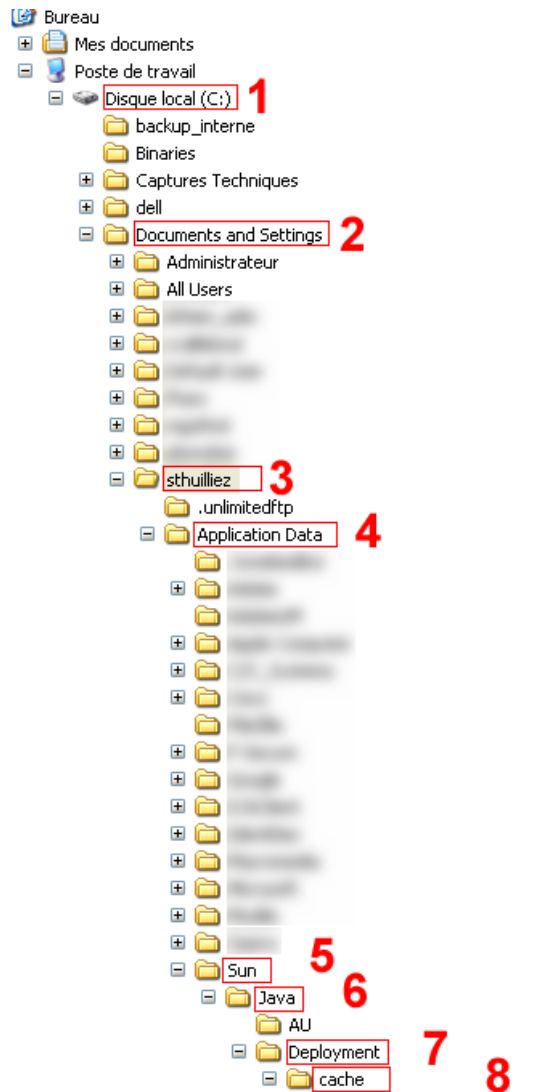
Bureau
Mes documents
Poste de travail
Disque local (C:) 1
backup_interne
Binaries
Captures Techniques
dell
Documents and Settings 2
Administrateur
All Users
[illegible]
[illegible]
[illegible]
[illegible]
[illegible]
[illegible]
sthuilliez 3
.unlimitedftp
Application Data 4
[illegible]
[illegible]
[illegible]
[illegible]
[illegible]
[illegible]
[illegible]
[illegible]
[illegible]
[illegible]
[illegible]
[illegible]
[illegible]
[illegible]
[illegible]
Sun 5
Java 6
AU
Deployment 7
cache 8